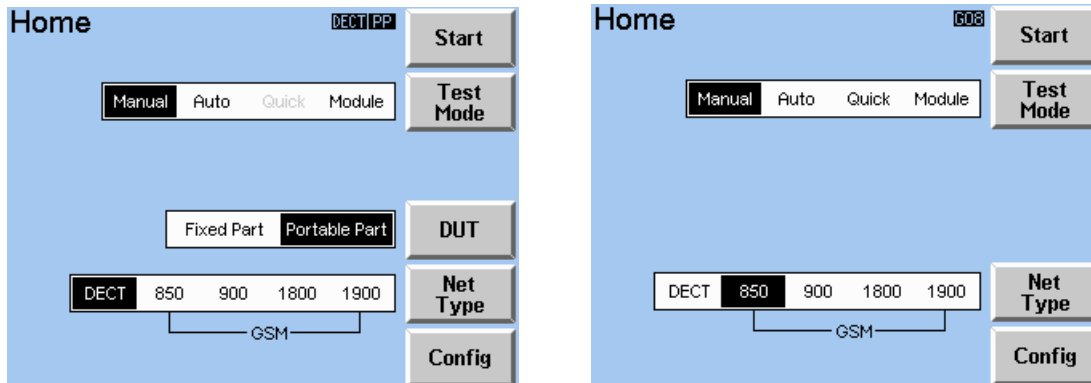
Home

DECT PP

Start

Manual Auto Quick Module

Test Mode

Fixed Part Portable Part

DUT

DECT 850 900 1800 1900

GSM

Net Type

Config

Home

G08

Start

Manual Auto Quick Module

Test Mode

DECT 850 900 1800 1900

GSM

Net Type

Config